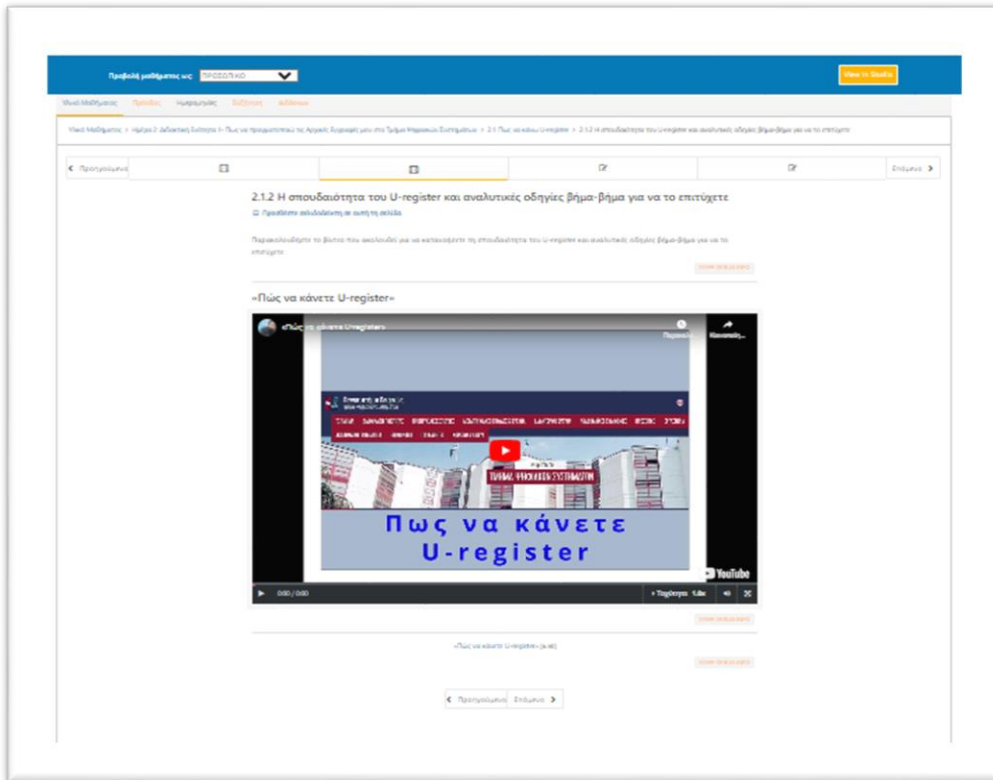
Προβολή μαθήματος ως: ΠΡΟΣΩΠΙΚΟ

View in Studio

Υλικό Μαθήματος Πρόοδος Ημερομηνίες Συζήτηση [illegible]

Υλικό Μαθήματος > Ημέρα 2 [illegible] > 2.1 Πως να κάνω U-register > 2.1.2 Η σπουδαιότητα του U-register και αναλυτικές οδηγίες βήμα-βήμα για να το επιτύχετε

Προηγούμενο

Επόμενο

2.1.2 Η σπουδαιότητα του U-register και αναλυτικές οδηγίες βήμα-βήμα για να το επιτύχετε

Προσθέστε σελιδοδείκτη σε αυτή τη σελίδα

Παρακολουθήστε το βίντεο που ακολουθεί για να κατανοήσετε τη σπουδαιότητα του U-register και αναλυτικές οδηγίες βήμα-βήμα για να το επιτύχετε

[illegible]

«Πώς να κάνετε U-register»

«Πώς να κάνετε U-register»

Πως να κάνετε U-register

YouTube

0:00 / 0:00

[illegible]

«Πώς να κάνετε U-register» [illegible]

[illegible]

Προηγούμενο Επόμενο